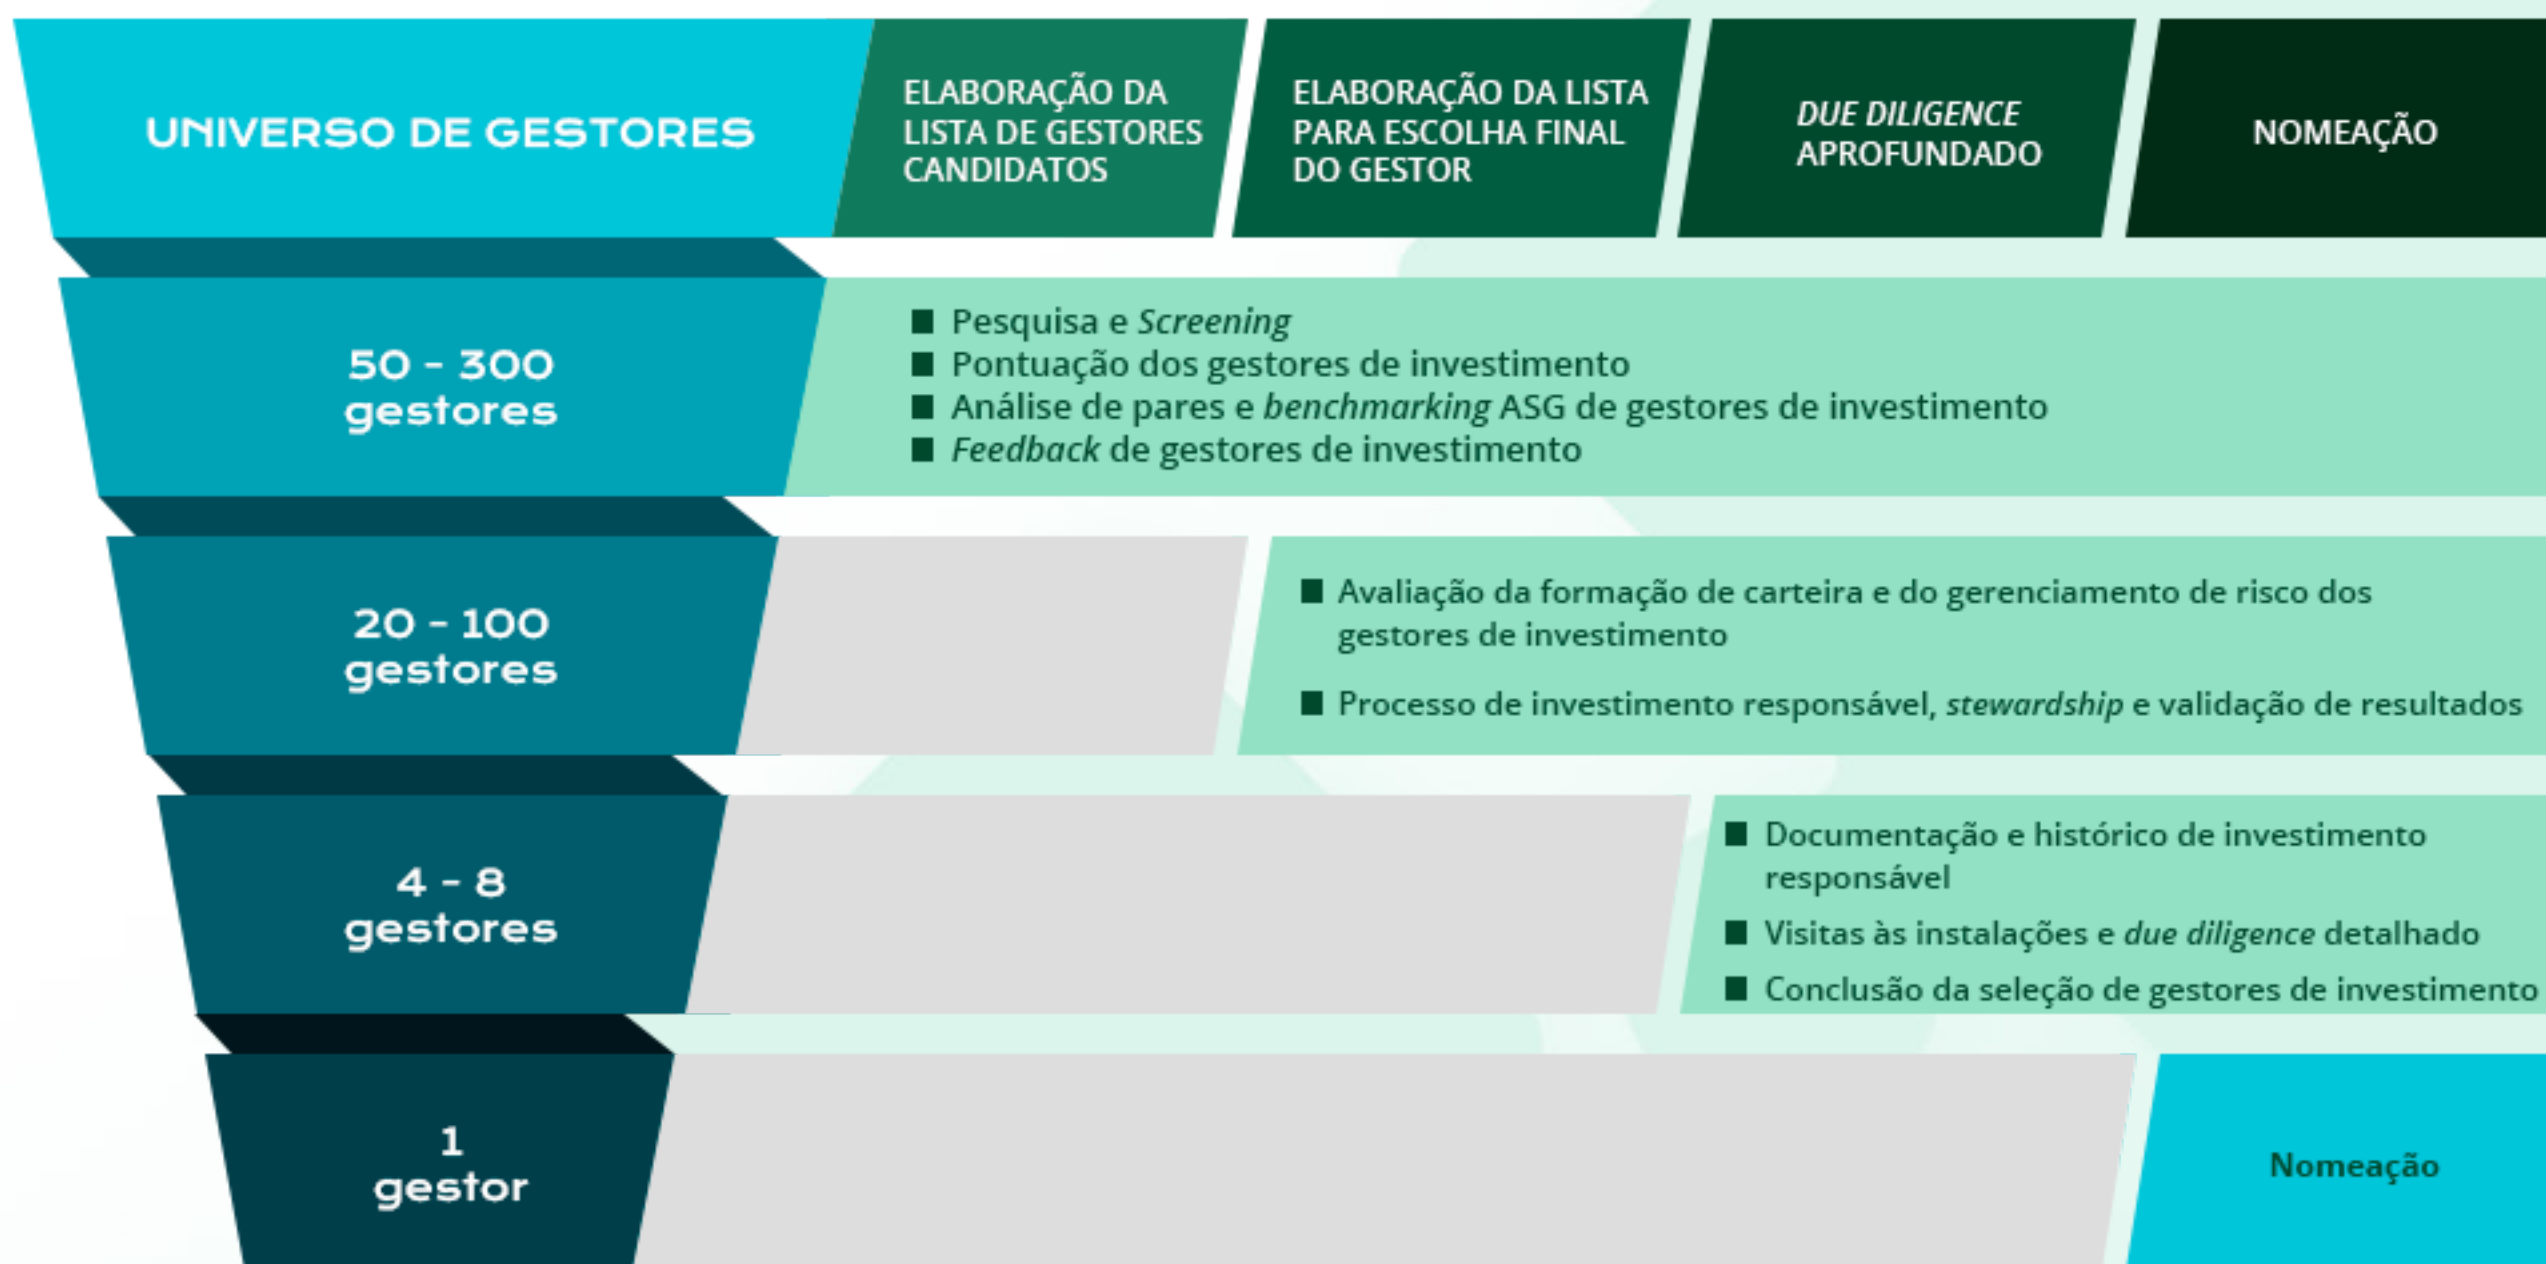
UNIVERSO DE GESTORES

ELABORAÇÃO DA LISTA DE GESTORES CANDIDATOS

ELABORAÇÃO DA LISTA PARA ESCOLHA FINAL DO GESTOR

DUE DILIGENCE APROFUNDADO

NOMEAÇÃO

50 - 300 gestores

■ Pesquisa e Screening
■ Pontuação dos gestores de investimento
■ Análise de pares e benchmarking ASG de gestores de investimento
■ Feedback de gestores de investimento

20 - 100 gestores

■ Avaliação da formação de carteira e do gerenciamento de risco dos gestores de investimento

■ Processo de investimento responsável, stewardship e validação de resultados

4 - 8 gestores

■ Documentação e histórico de investimento responsável

■ Visitas às instalações e due diligence detalhado

■ Conclusão da seleção de gestores de investimento

1 gestor

Nomeação